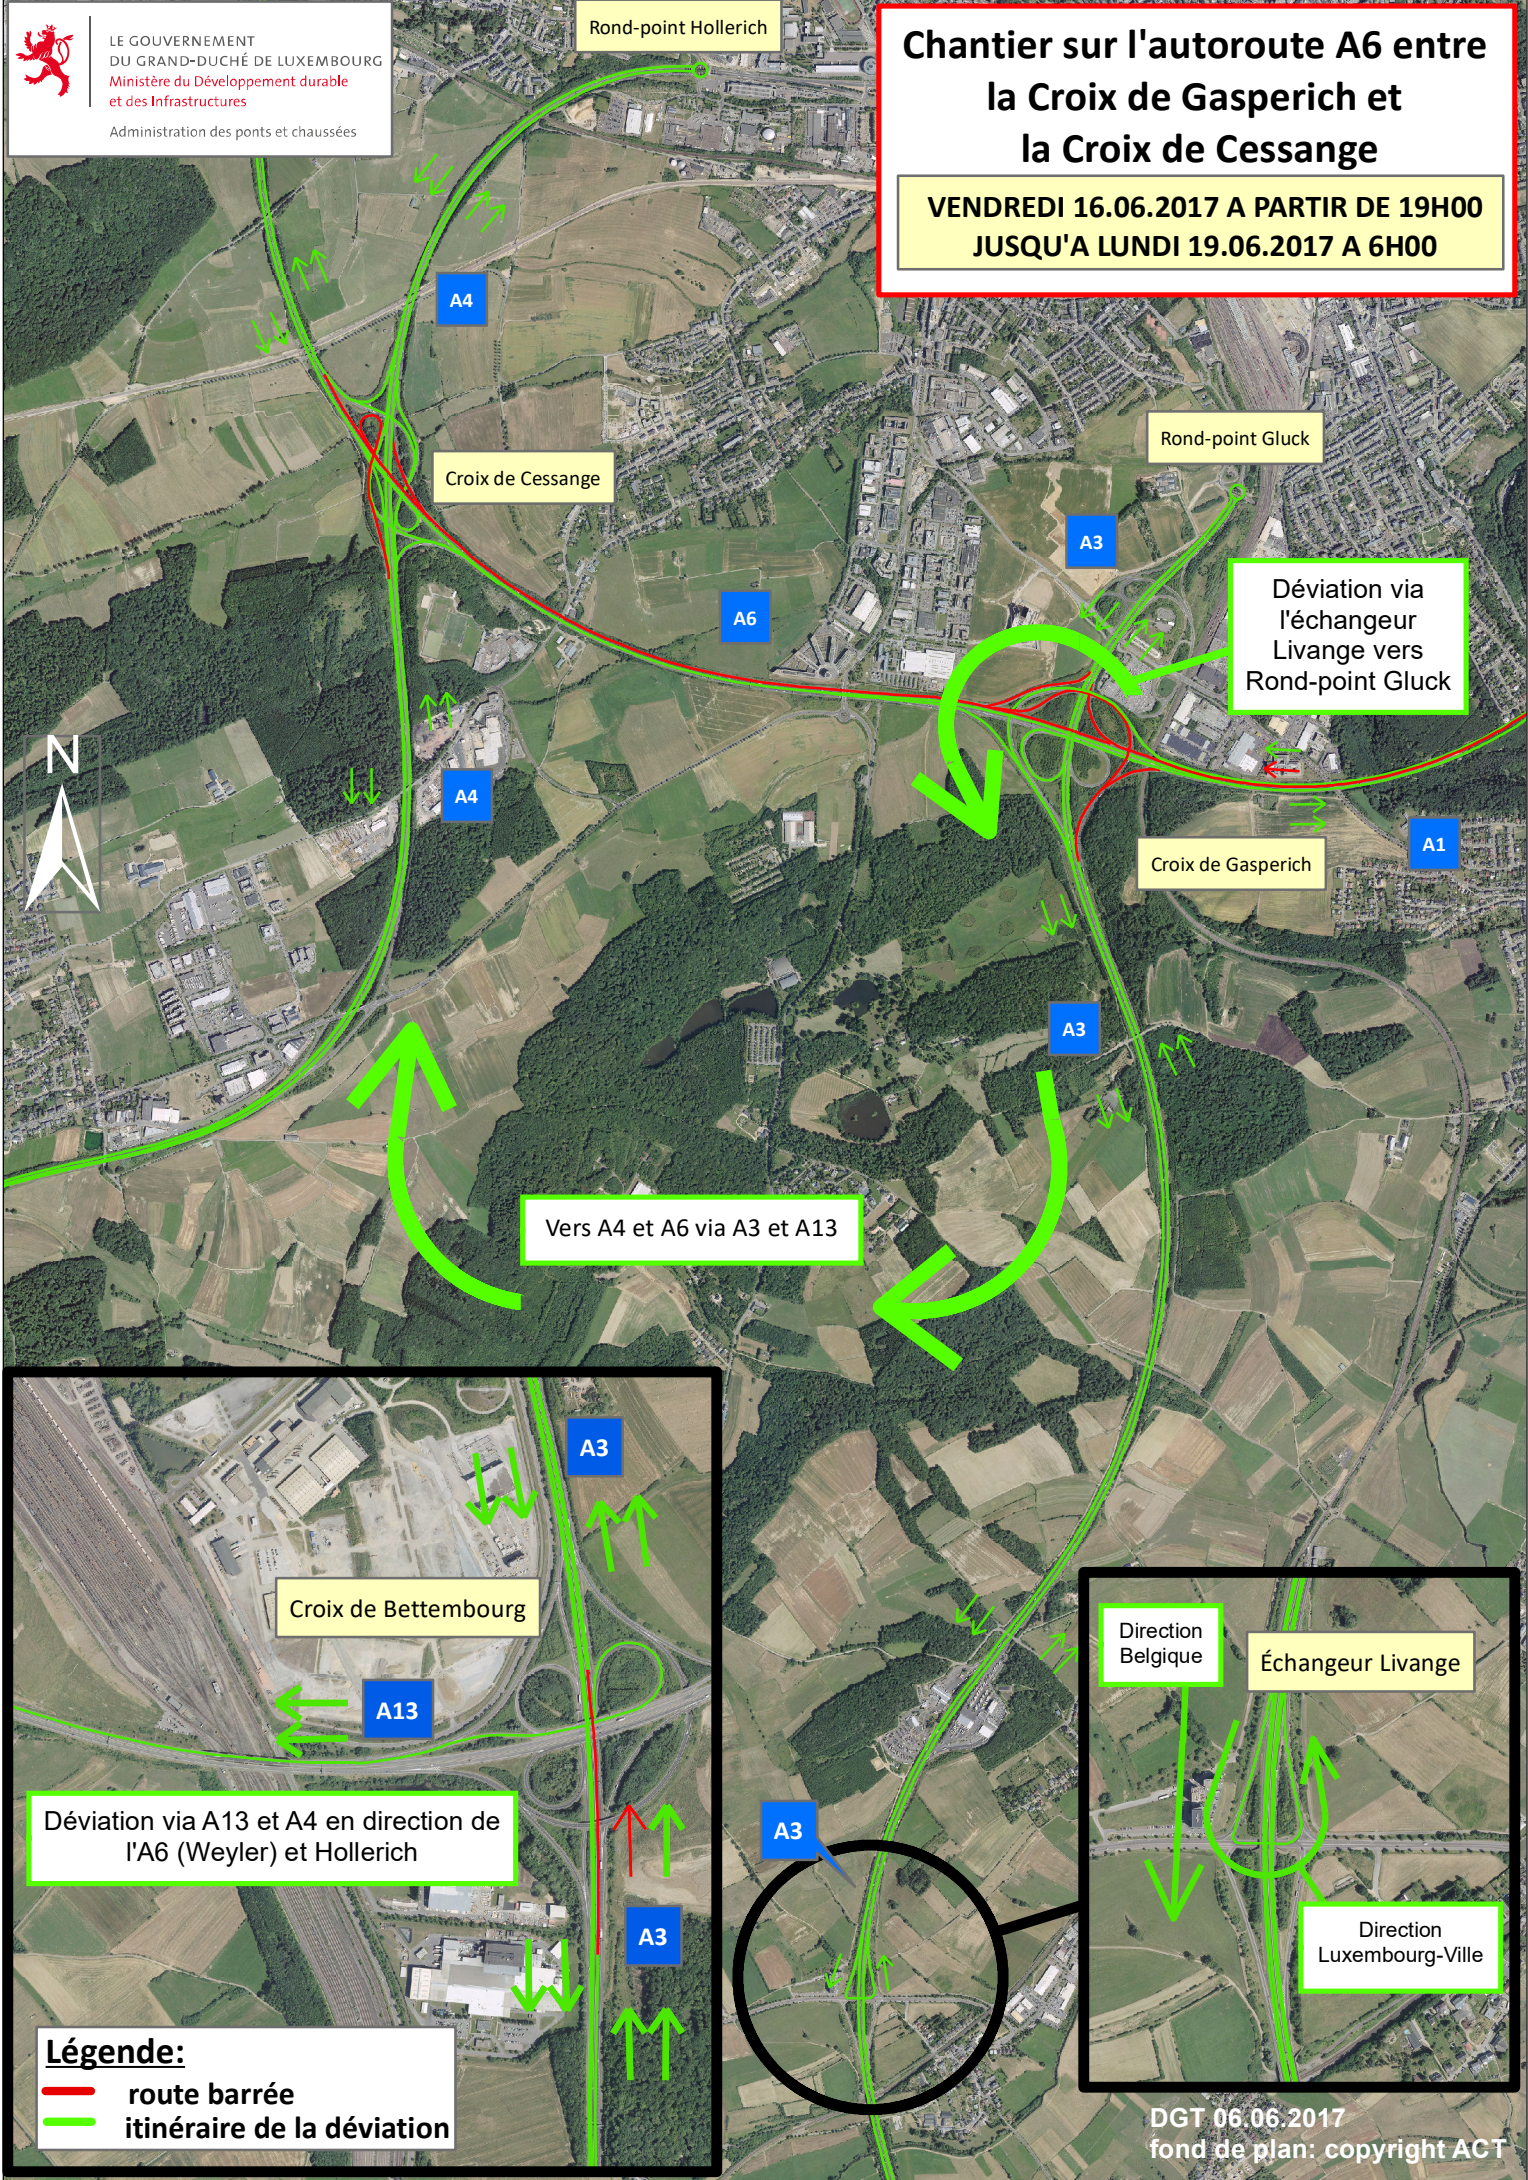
LE GOUVERNEMENT
DU GRAND-DUCHÉ DE LUXEMBOURG
Ministère du Développement durable et des Infrastructures

Administration des ponts et chaussées

Rond-point Hollerich

Chantier sur l'autoroute A6 entre la Croix de Gasperich et la Croix de Cessange

VENDREDI 16.06.2017 A PARTIR DE 19H00
JUSQU'A LUNDI 19.06.2017 A 6H00

A4

Croix de Cessange

Rond-point Gluck

A3

A6

Déviation via l'échangeur Livange vers Rond-point Gluck

N

A4

Croix de Gasperich

A1

A3

Vers A4 et A6 via A3 et A13

A3

Croix de Bettembourg

A13

Déviation via A13 et A4 en direction de l'A6 (Weyler) et Hollerich

A3

Légende:
route barrée
itinéraire de la déviation

A3

Direction Belgique

Échangeur Livange

Direction Luxembourg-Ville

DGT 06.06.2017
fond de plan: copyright ACT